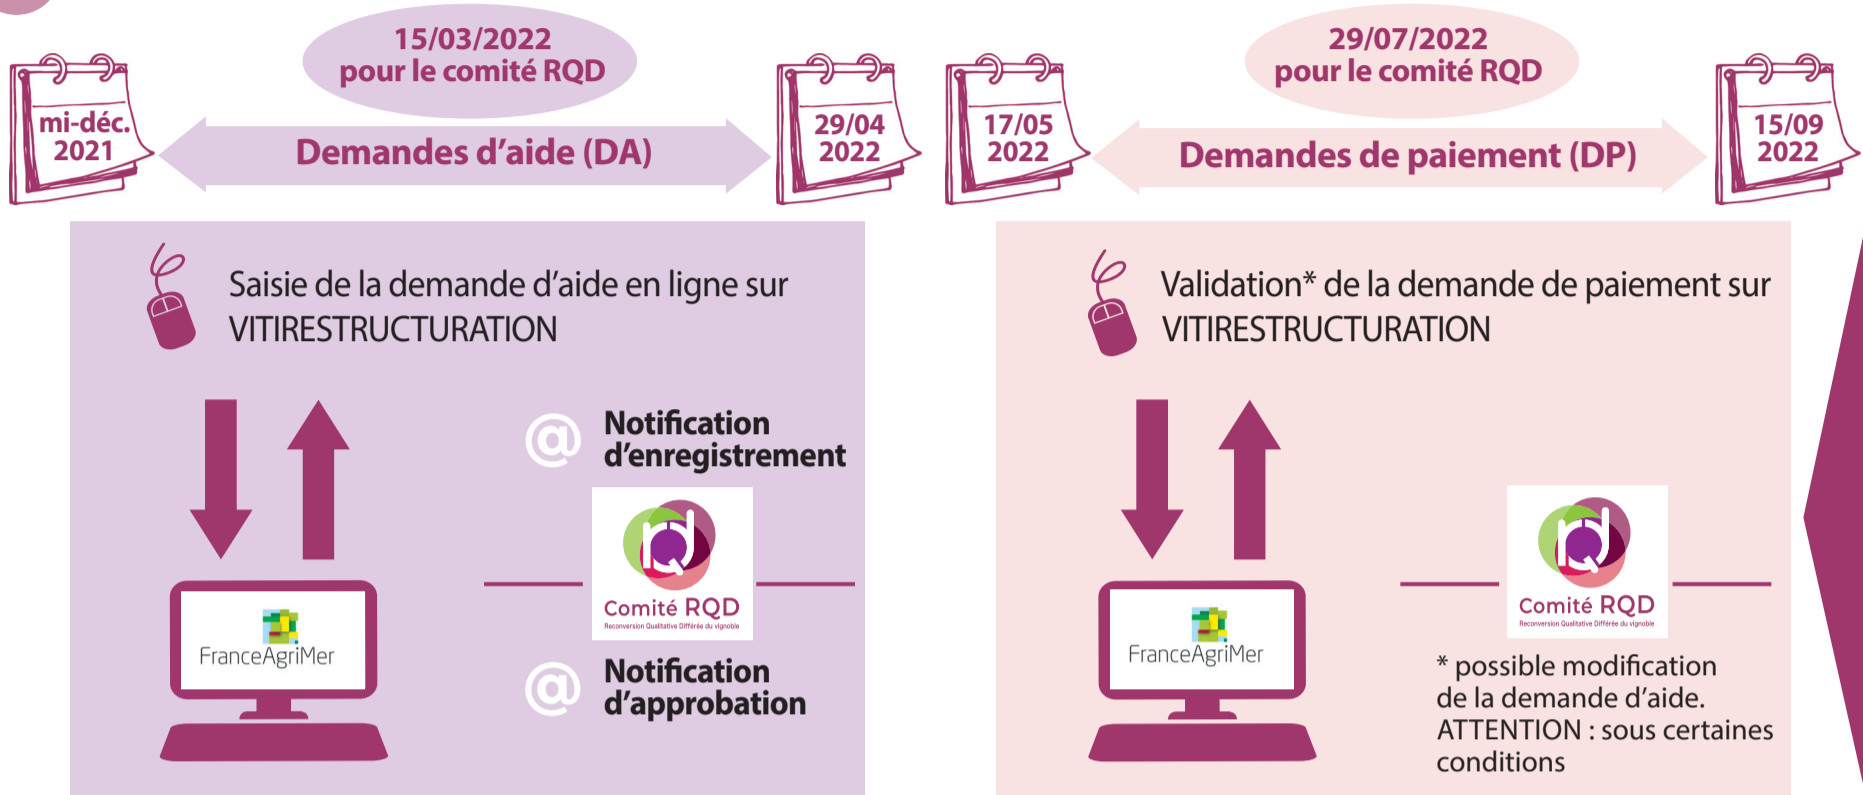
15/03/2022
pour le comité RQD

mi-déc. 2021

Demandes d'aide (DA)

29/04 2022

17/05 2022

29/07/2022
pour le comité RQD

Demandes de paiement (DP)

15/09 2022

Saisie de la demande d'aide en ligne sur VITIRESTRUCTURATION

FranceAgriMer

Notification d'enregistrement

Comité RQD
Reconversion Qualitative Différée du vignoble

Notification d'approbation

Validation* de la demande de paiement sur VITIRESTRUCTURATION

FranceAgriMer

Comité RQD
Reconversion Qualitative Différée du vignoble

* possible modification de la demande d'aide. ATTENTION : sous certaines conditions